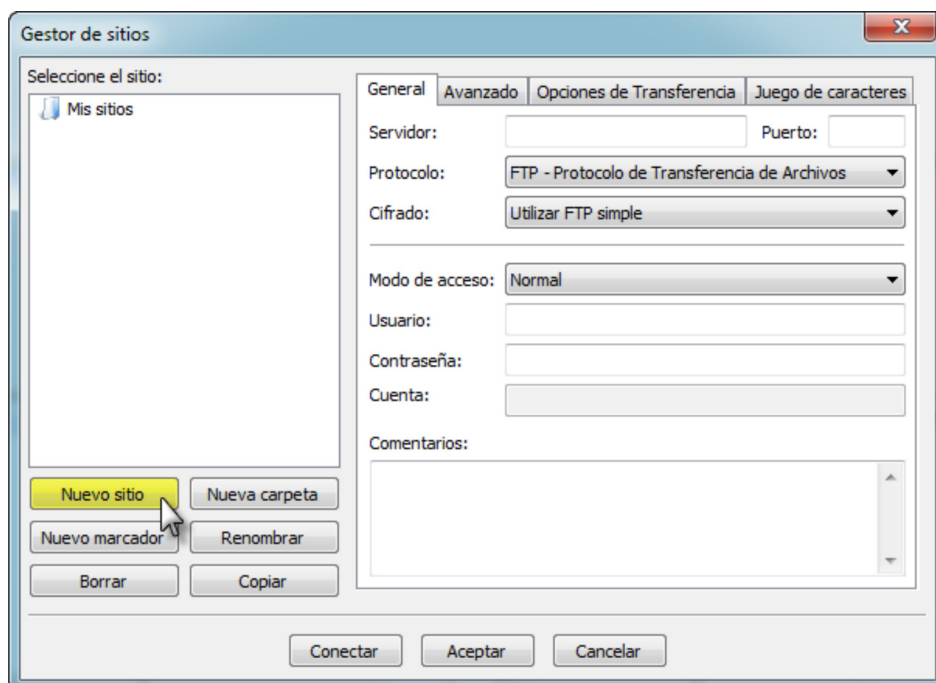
Gestor de sitios

x

Seleccione el sitio:

Mis sitios

General | Avanzado | Opciones de Transferencia | Juego de caracteres

Servidor:

Puerto:

Protocolo: FTP - Protocolo de Transferencia de Archivos

Cifrado: Utilizar FTP simple

Modo de acceso: Normal

Usuario:

Contraseña:

Cuenta:

Comentarios:

Nuevo sitio

Nueva carpeta

Nuevo marcador

Renombrar

Borrar

Copiar

Conectar

Aceptar

Cancelar